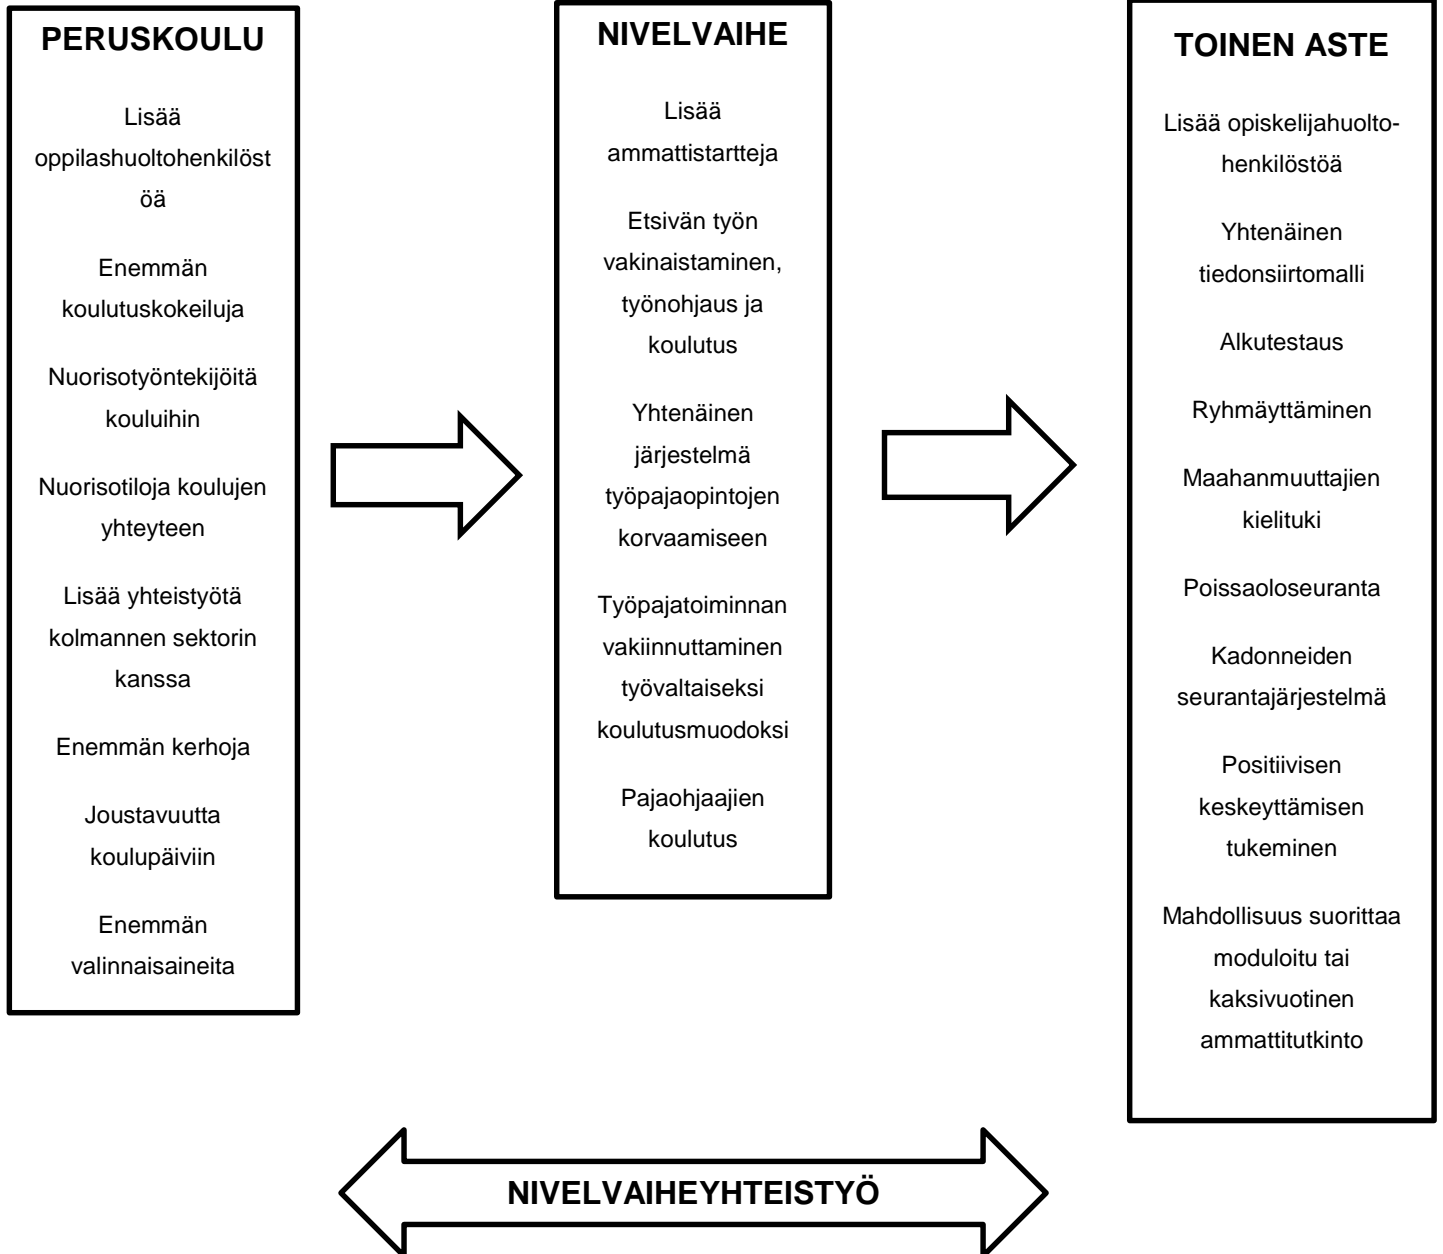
PERUSKOULU

Lisää oppilashuoltohenkilöstöä

Enemmän koulutuskokeiluja

Nuorisotyöntekijöitä kouluihin

Nuorisotiloja koulujen yhteyteen

Lisää yhteistyötä kolmannen sektorin kanssa

Enemmän kerhoja

Joustavuutta koulupäiviin

Enemmän valinnaisaineita

NIVELVAIHE

Lisää ammattistartteja

Etsivän työn vakinaistaminen, työnohjaus ja koulutus

Yhtenäinen järjestelmä työpajaopintojen korvaamiseen

Työpajatoiminnan vakiinnuttaminen työvaltaiseksi koulutusmuodoksi

Pajaohjaajien koulutus

TOINEN ASTE

Lisää opiskelijahuolto-henkilöstöä

Yhtenäinen tiedonsiirtomalli

Alkutestaus

Ryhmäyttäminen

Maahanmuuttajien kielituki

Poissaoloseuranta

Kadonneiden seurantajärjestelmä

Positiivisen keskeyttämisen tukeminen

Mahdollisuus suorittaa moduloitu tai kaksivuotinen ammattitutkinto

NIVELVAIHEYHTEISTYÖ